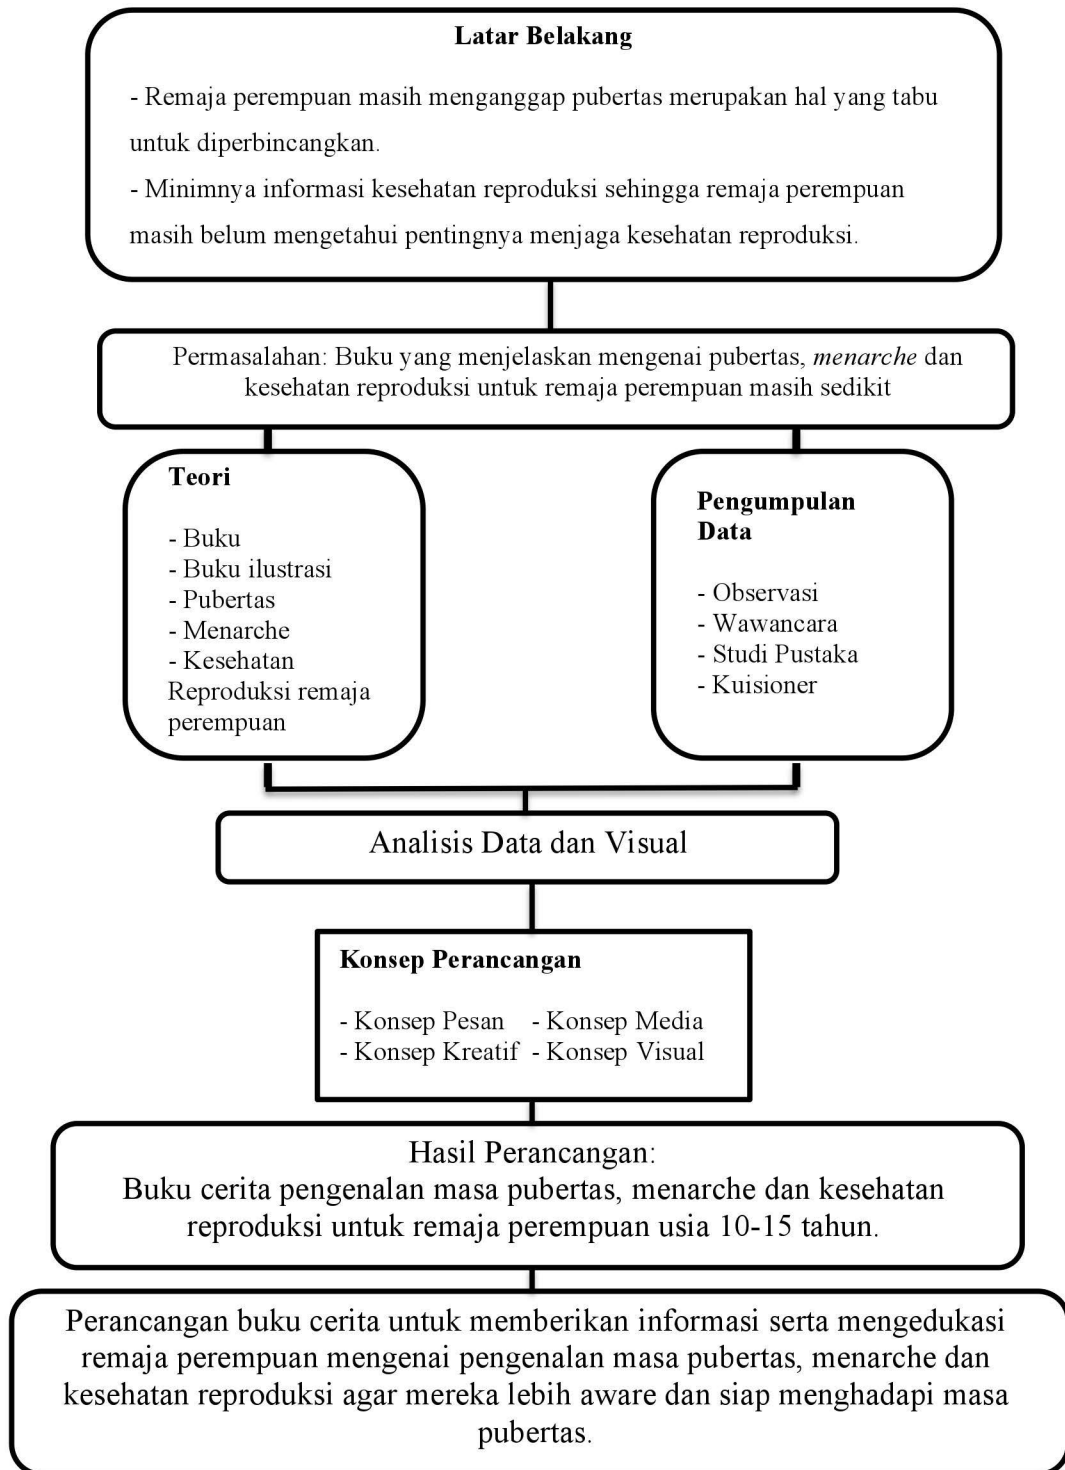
**Latar Belakang**

- Remaja perempuan masih menganggap pubertas merupakan hal yang tabu untuk diperbincangkan.
- Minimnya informasi kesehatan reproduksi sehingga remaja perempuan masih belum mengetahui pentingnya menjaga kesehatan reproduksi.

Permasalahan: Buku yang menjelaskan mengenai pubertas, *menarche* dan kesehatan reproduksi untuk remaja perempuan masih sedikit

**Teori**

- Buku
- Buku ilustrasi
- Pubertas
- Menarche
- Kesehatan Reproduksi remaja perempuan

**Pengumpulan Data**

- Observasi
- Wawancara
- Studi Pustaka
- Kuisioner

Analisis Data dan Visual

**Konsep Perancangan**

- Konsep Pesan - Konsep Media
- Konsep Kreatif - Konsep Visual

Hasil Perancangan:
Buku cerita pengenalan masa pubertas, menarche dan kesehatan reproduksi untuk remaja perempuan usia 10-15 tahun.

Perancangan buku cerita untuk memberikan informasi serta mengedukasi remaja perempuan mengenai pengenalan masa pubertas, menarche dan kesehatan reproduksi agar mereka lebih aware dan siap menghadapi masa pubertas.